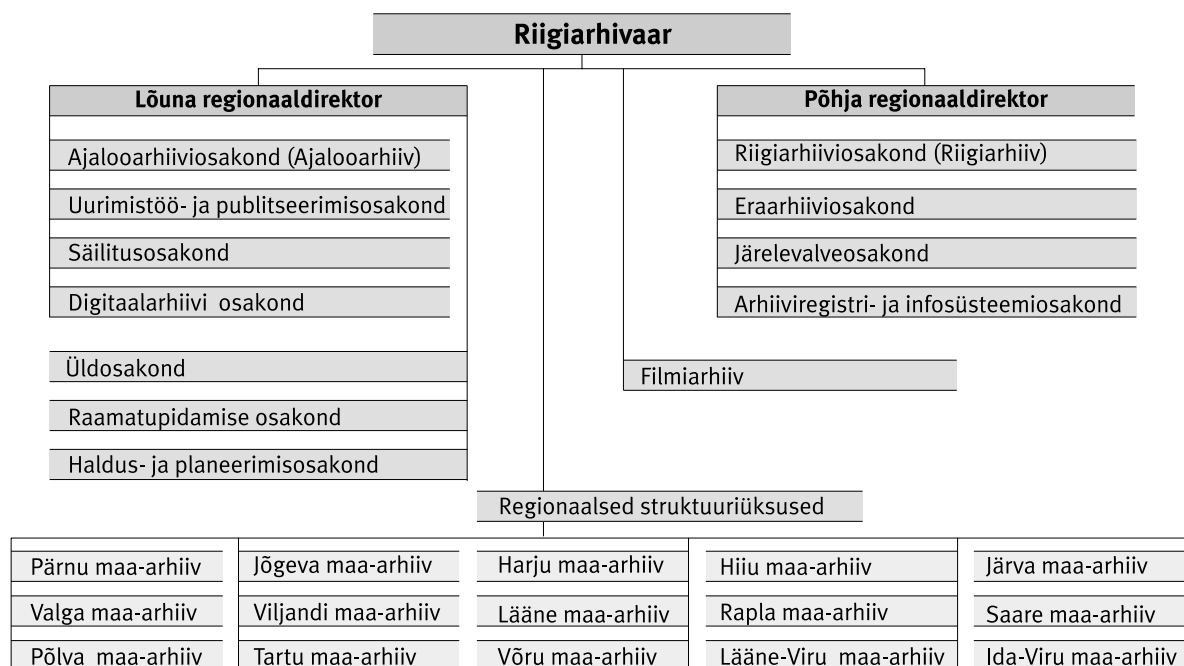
Riigiarhivaar

Lõuna regionaaldirektor

Ajalooarhiiviosakond (Ajalooarhiiv)

Uurimistöö- ja publitseerimisosakond

Säilitusosakond

Digitaalarhiivi osakond

Üldosakond

Raamatupidamise osakond

Haldus- ja planeerimisosakond

Põhja regionaaldirektor

Riigiarhiiviosakond (Riigiarhiiv)

Eraarhiiviosakond

Järelevalveosakond

Arhiiviregistri- ja infosüsteemiosakond

Filmiarhiiv

Regionaalsed struktuuriüksused

Pärnu maa-arhiiv

Valga maa-arhiiv

Põlva maa-arhiiv

Jõgeva maa-arhiiv

Viljandi maa-arhiiv

Tartu maa-arhiiv

Harju maa-arhiiv

Lääne maa-arhiiv

Võru maa-arhiiv

Hiiu maa-arhiiv

Rapla maa-arhiiv

Lääne-Viru maa-arhiiv

Järva maa-arhiiv

Saare maa-arhiiv

Ida-Viru maa-arhiiv